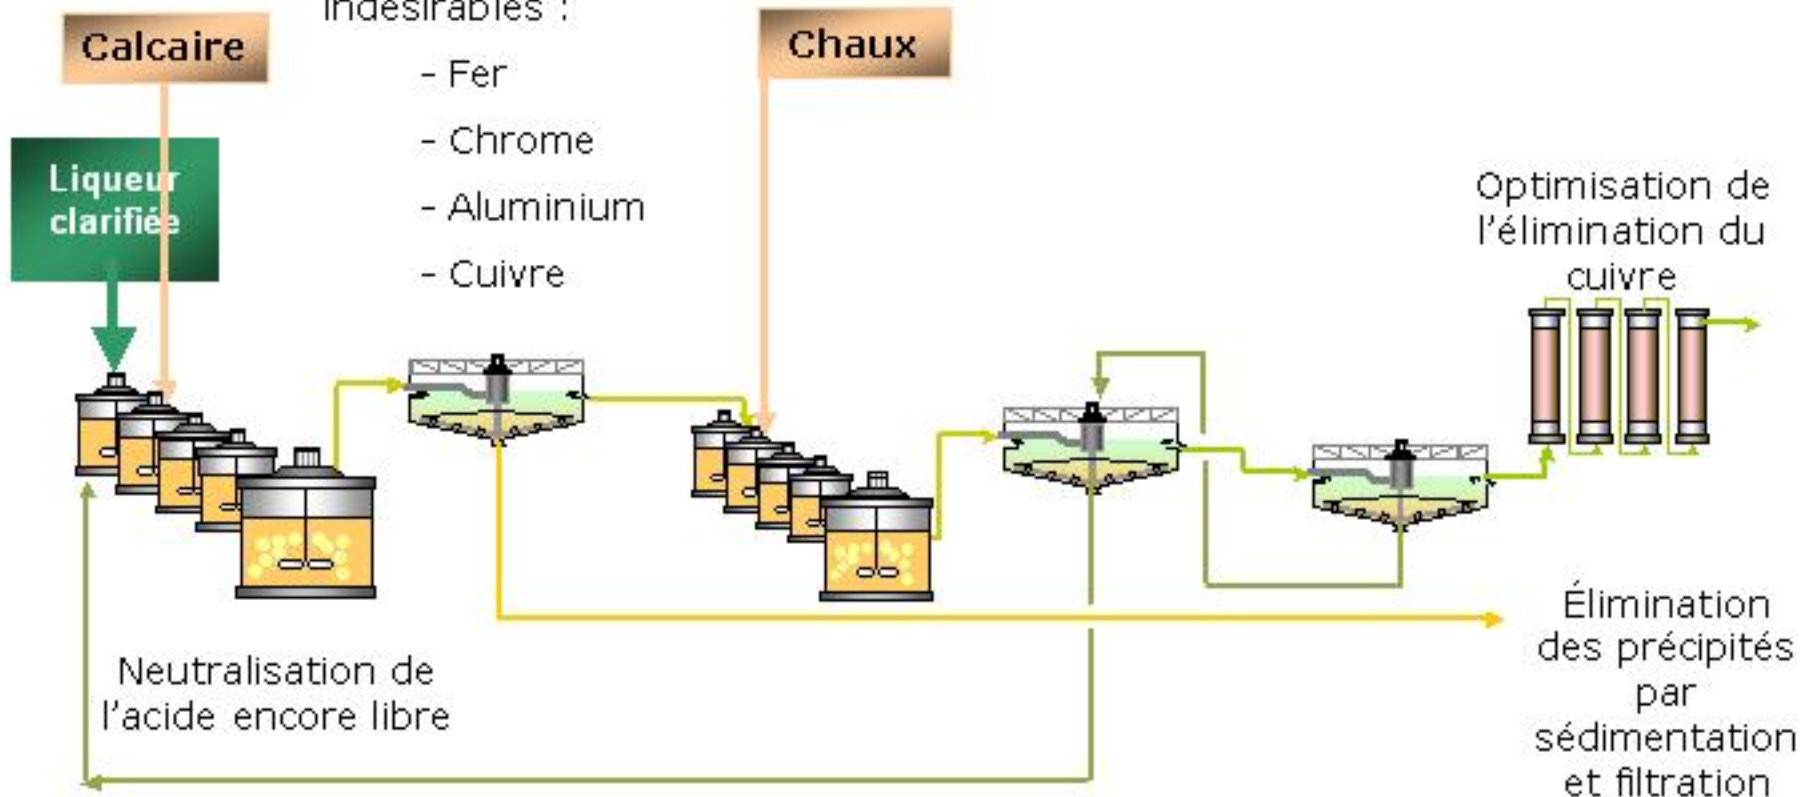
Calcaire

indésirables :

- Fer

- Chrome

- Aluminium

- Cuivre

Chaux

Liqueur clarifiée

Optimisation de l'élimination du cuivre

Élimination des précipités par sédimentation et filtration

Neutralisation de l'acide encore libre